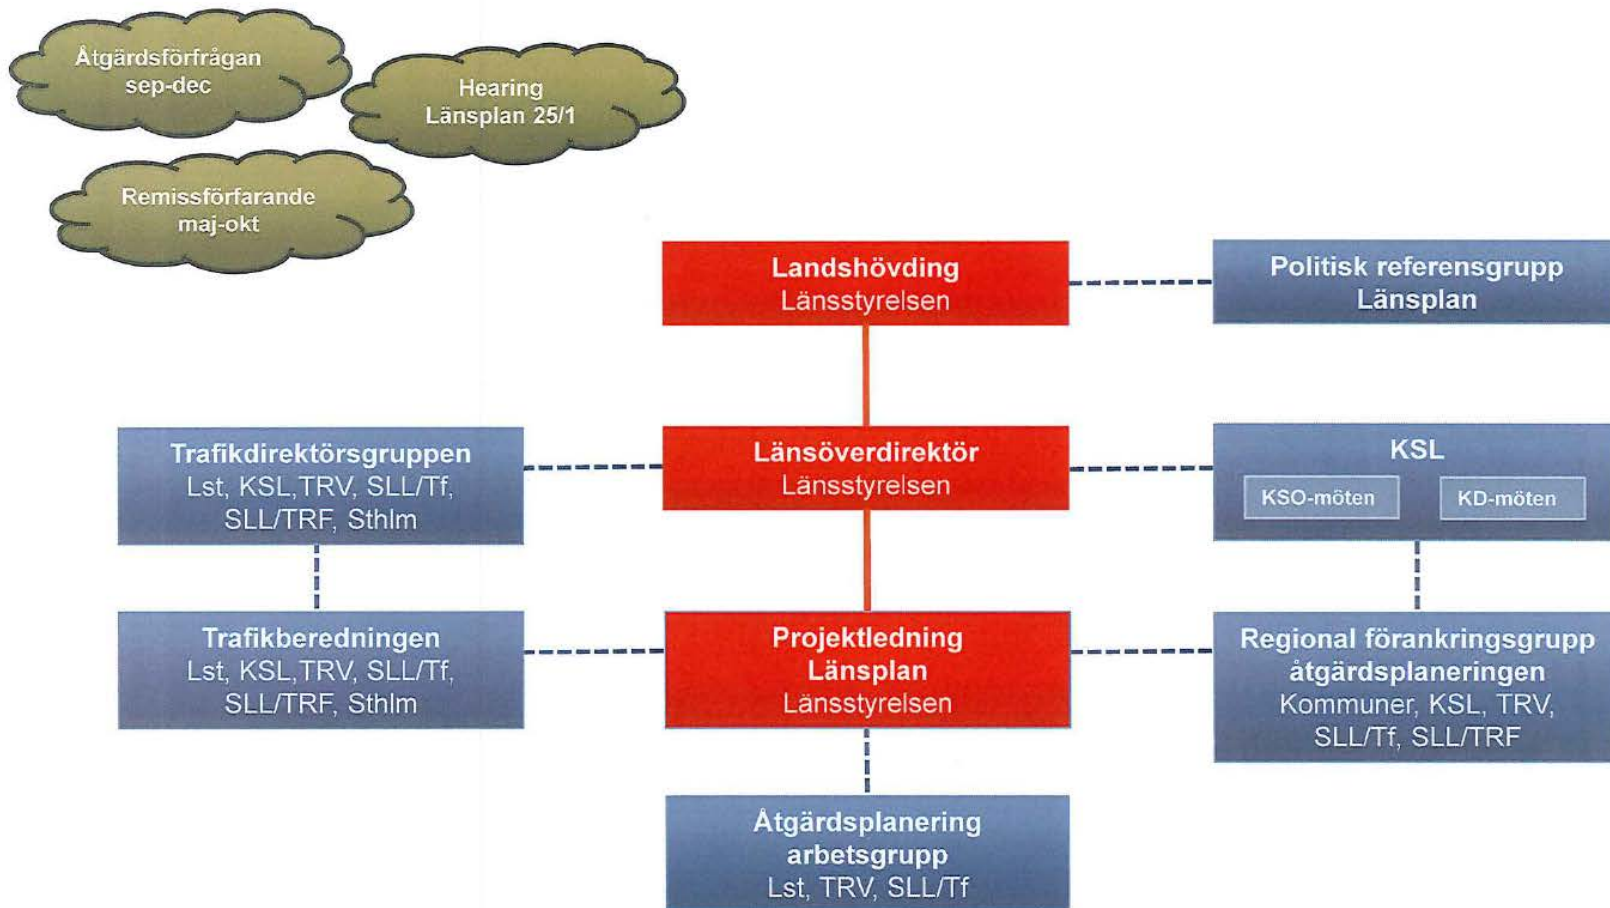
Åtgärdsförfrågan
sep-dec

Hearing
Länsplan 25/1

Remissförfarande
maj-okt

Landshövding
Länsstyrelsen

Politisk referensgrupp
Länsplan

Trafikdirektörsgruppen
Lst, KSL,TRV, SLL/Tf, SLL/TRF, Sthlm

Länsöverdirektör
Länsstyrelsen

KSL

KSO-möten

KD-möten

Trafikberedningen
Lst, KSL,TRV, SLL/Tf, SLL/TRF, Sthlm

Projektledning
Länsplan
Länsstyrelsen

Regional förankringsgrupp
åtgärdsplaneringen
Kommuner, KSL, TRV, SLL/Tf, SLL/TRF

Åtgärdsplanering
arbetsgrupp
Lst, TRV, SLL/Tf